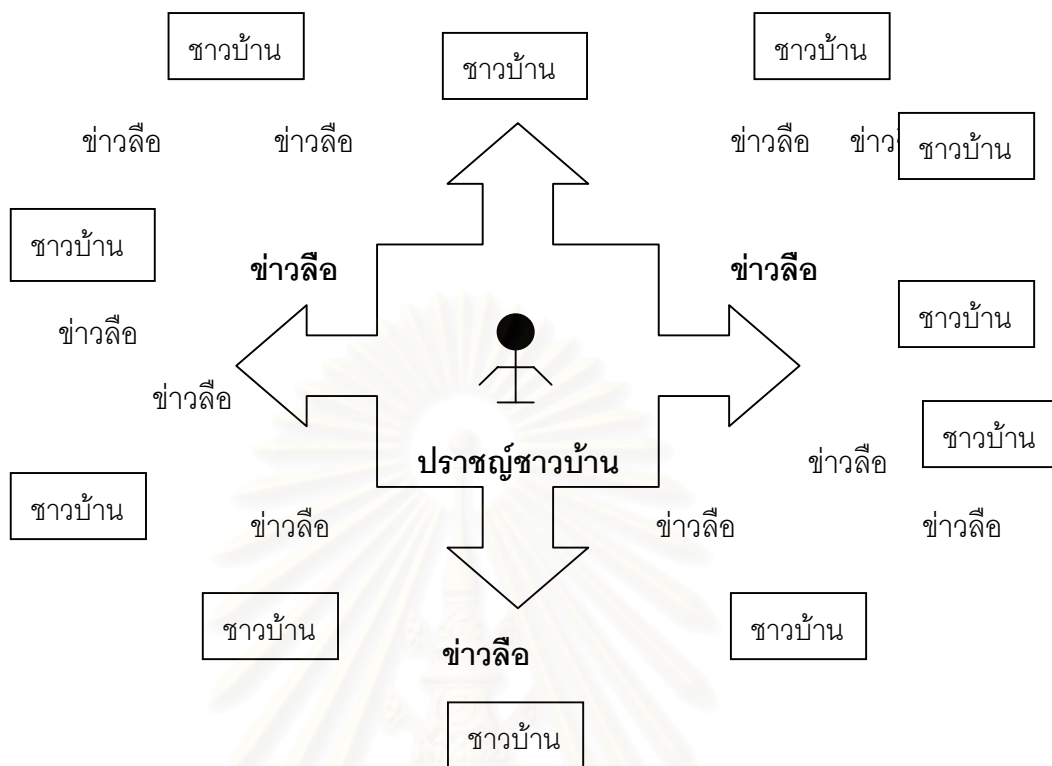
ชาวบ้าน

ชาวบ้าน

ชาวบ้าน

ข่าวลือ ข่าวลือ

ข่าวลือ ข่าว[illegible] ชาวบ้าน

ชาวบ้าน

ข่าวลือ

ข่าวลือ

ชาวบ้าน

ข่าวลือ

ข่าวลือ

ชาวบ้าน

ปราชญ์ชาวบ้าน

ข่าวลือ

ชาวบ้าน

ข่าวลือ

ข่าวลือ

ข่าวลือ

ชาวบ้าน

ชาวบ้าน

ข่าวลือ

ชาวบ้าน